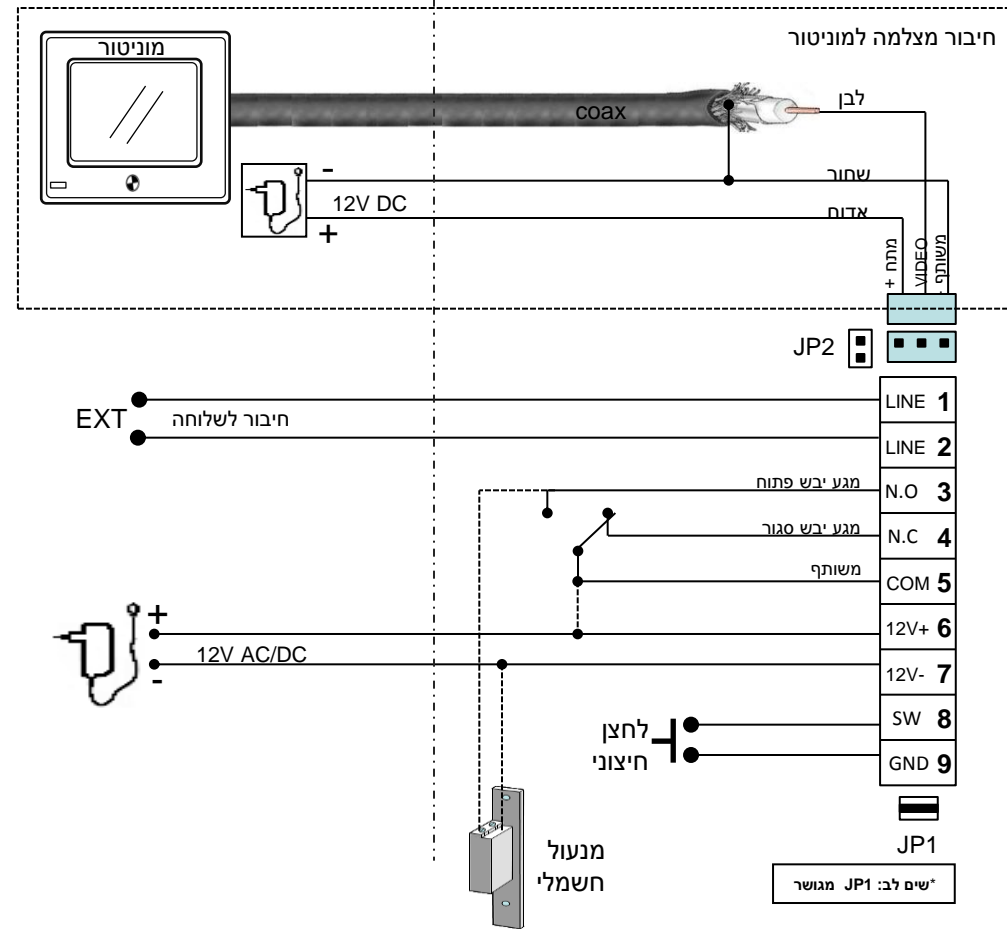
מוניטור

חיבור מצלמה למוניטור

coax

לבן

-

שחור

12V DC

אדום

+

מתח +

VIDEO

משותף

JP2

EXT

חיבור לשלוחה

1 LINE

2 LINE

מגע יבש פתוח

3 N.O

מגע יבש סגור

4 N.C

משותף

5 COM

+

6 12V+

12V AC/DC

-

7 12V-

לחצן חיצוני

8 SW

9 GND

JP1

מנעול חשמלי

*שים לב: JP1 מגושר